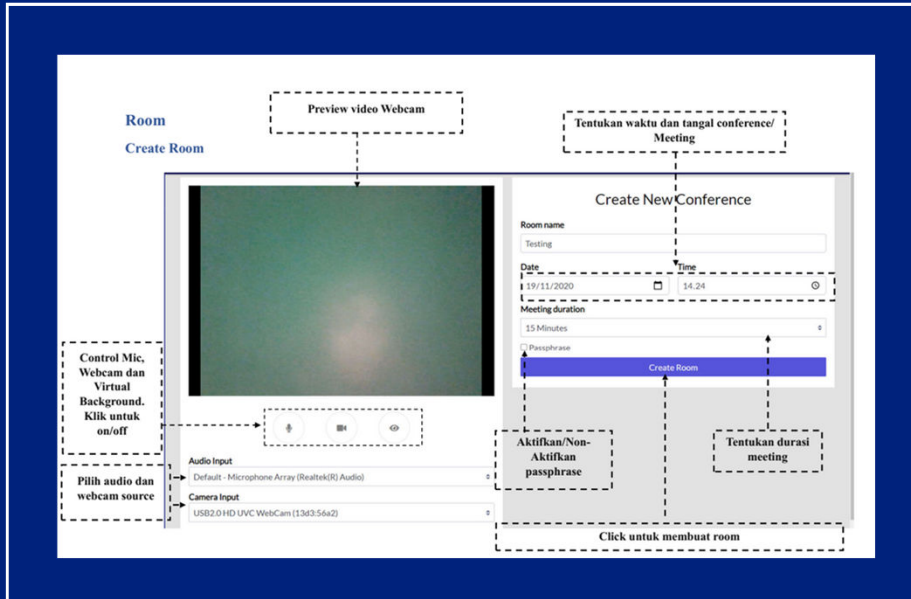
Room

Create Room

Preview video Webcam

Tentukan waktu dan tangal conference/ Meeting

Create New Conference

Room name

Testing

Date

19/11/2020

Time

14.24

Meeting duration

15 Minutes

Passphrase

Create Room

Control Mic, Webcam dan Virtual Background. Klik untuk on/off

Audio Input

Default - Microphone Array (Realtek(R) Audio)

Camera Input

USB2.0 HD UVC WebCam (13d3:56a2)

Pilih audio dan webcam source

Aktifkan/Non-Aktifkan passphrase

Tentukan durasi meeting

Click untuk membuat room